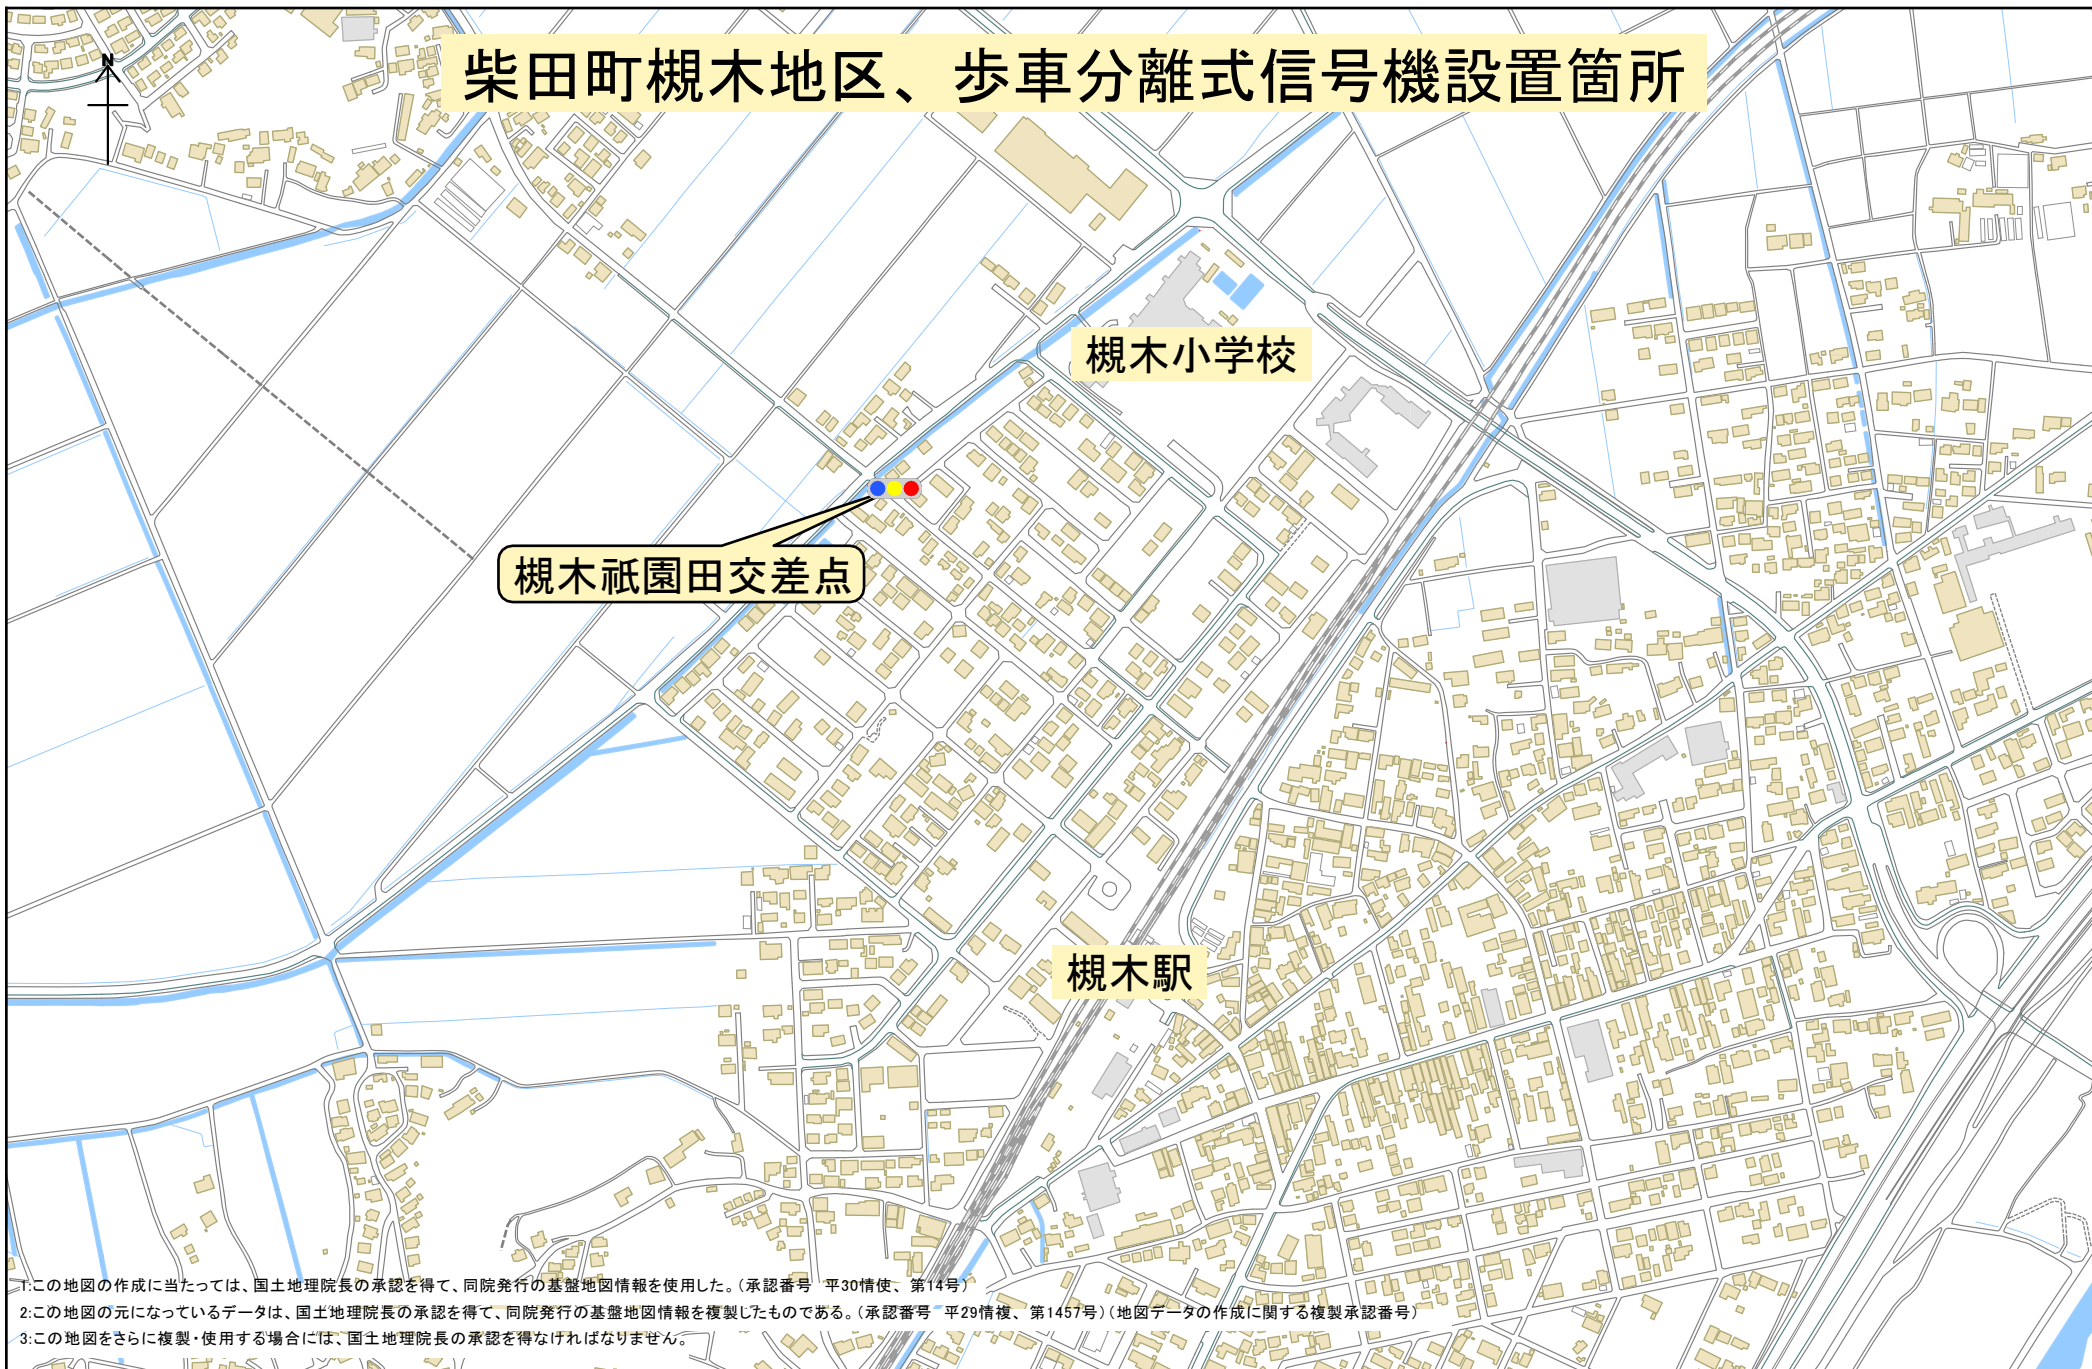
N

柴田町槻木地区、歩車分離式信号機設置箇所

槻木小学校

槻木祇園田交差点

槻木駅

1:この地図の作成に当たっては、国土地理院長の承認を得て、同院発行の基盤地図情報を使用した。(承認番号 平30情使、第14号)
2:この地図の元になっているデータは、国土地理院長の承認を得て、同院発行の基盤地図情報を複製したものである。(承認番号 平29情複、第1457号)(地図データの作成に関する複製承認番号)
3:この地図をさらに複製・使用する場合には、国土地理院長の承認を得なければなりません。